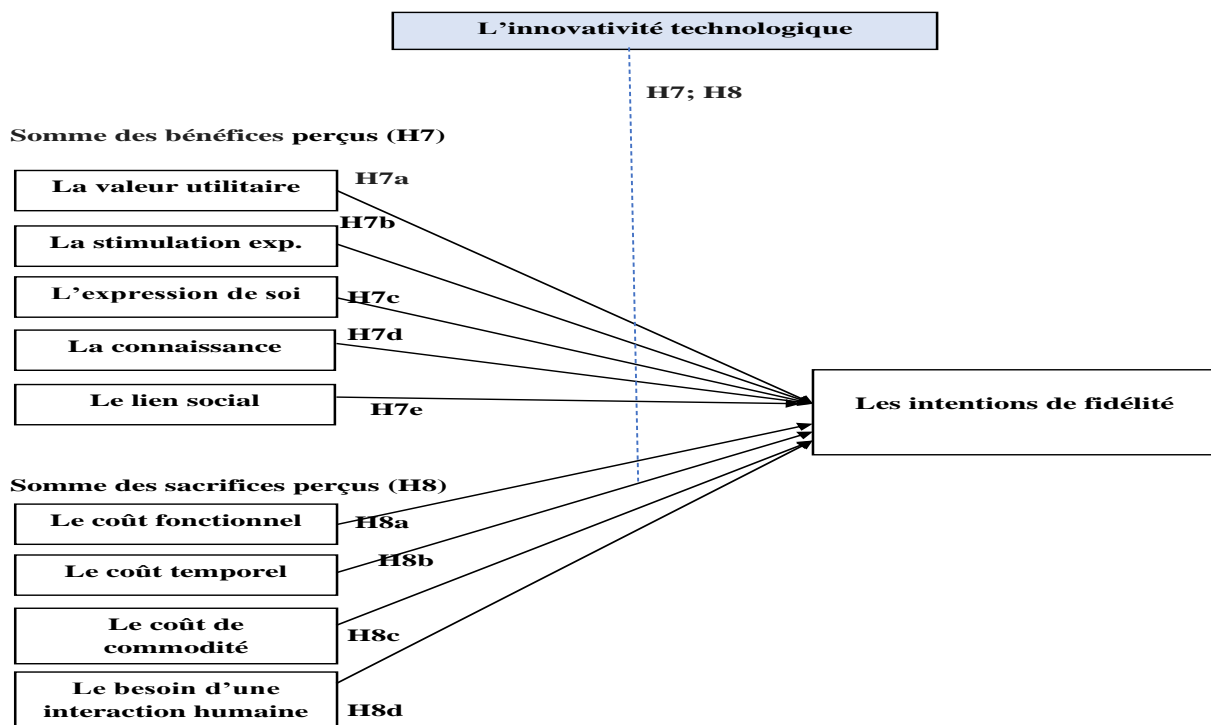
L’innovativité technologique

H7; H8

Somme des bénéfices perçus (H7)

La valeur utilitaire

H7a

La stimulation exp.

H7b

L’expression de soi

H7c

La connaissance

H7d

Le lien social

H7e

Les intentions de fidélité

Somme des sacrifices perçus (H8)

Le coût fonctionnel

H8a

Le coût temporel

H8b

Le coût de commodité

H8c

Le besoin d’une interaction humaine

H8d